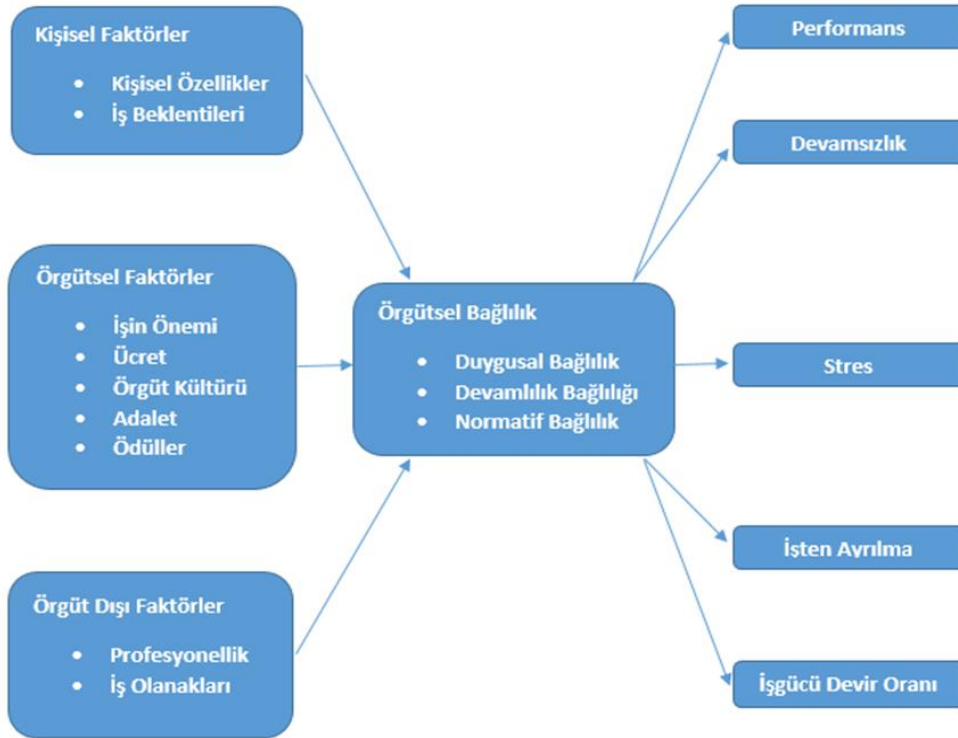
Kişisel Faktörler

- Kişisel Özellikler
- İş Beklentileri

Örgütsel Faktörler

- İşin Önemi
- Ücret
- Örgüt Kültürü
- Adalet
- Ödüller

Örgüt Dışı Faktörler

- Profesyonellik
- İş Olanakları

Örgütsel Bağlılık

- Duygusal Bağlılık
- Devamlılık Bağlılığı
- Normatif Bağlılık

Performans

Devamsızlık

Stres

İşten Ayrılma

İşgücü Devir Oranı